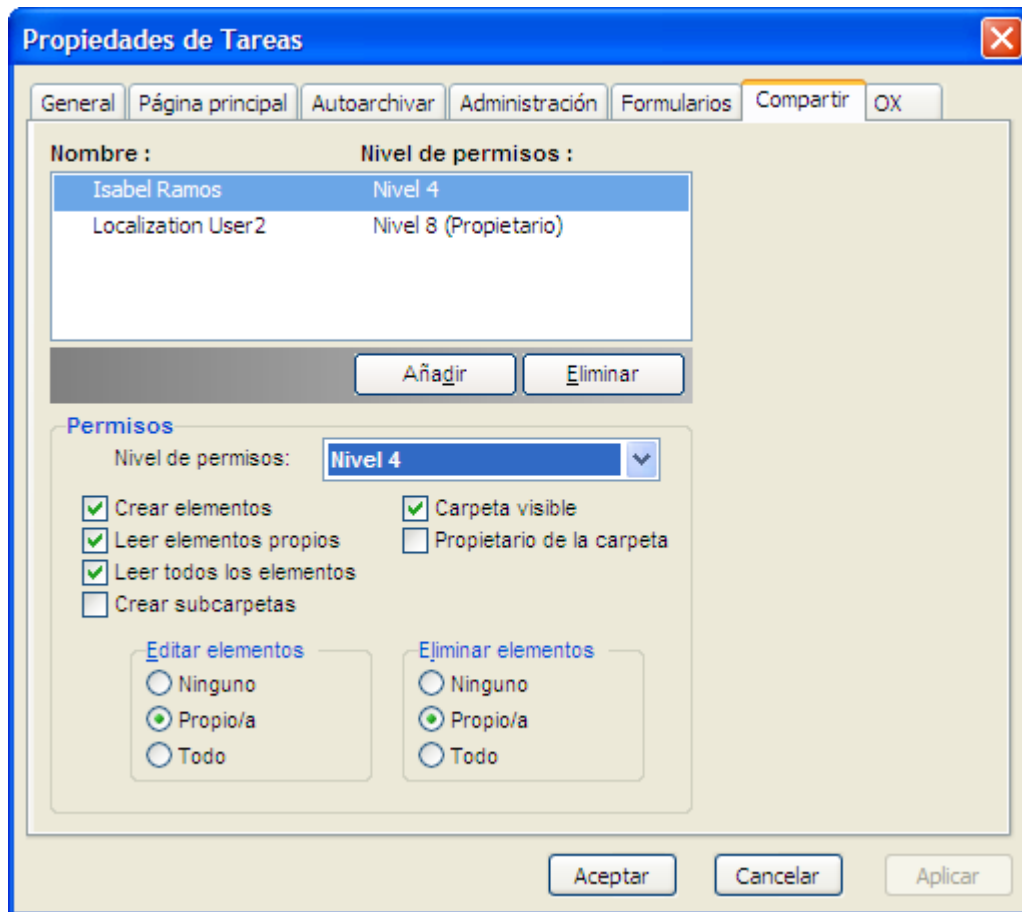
Propiedades de Tareas

General | Página principal | Autoarchivar | Administración | Formularios | Compartir | OX

Nombre : Nivel de permisos :

| Nombre | Nivel de permisos |
|---|---|
| Isabel Ramos | Nivel 4 |
| Localization User2 | Nivel 8 (Propietario) |

Añadir Eliminar

Permisos

Nivel de permisos: Nivel 4

Crear elementos
Leer elementos propios
Leer todos los elementos
Crear subcarpetas

Carpeta visible
Propietario de la carpeta

Editar elementos
Ninguno
Propio/a
Todo

Eliminar elementos
Ninguno
Propio/a
Todo

Aceptar Cancelar Aplicar